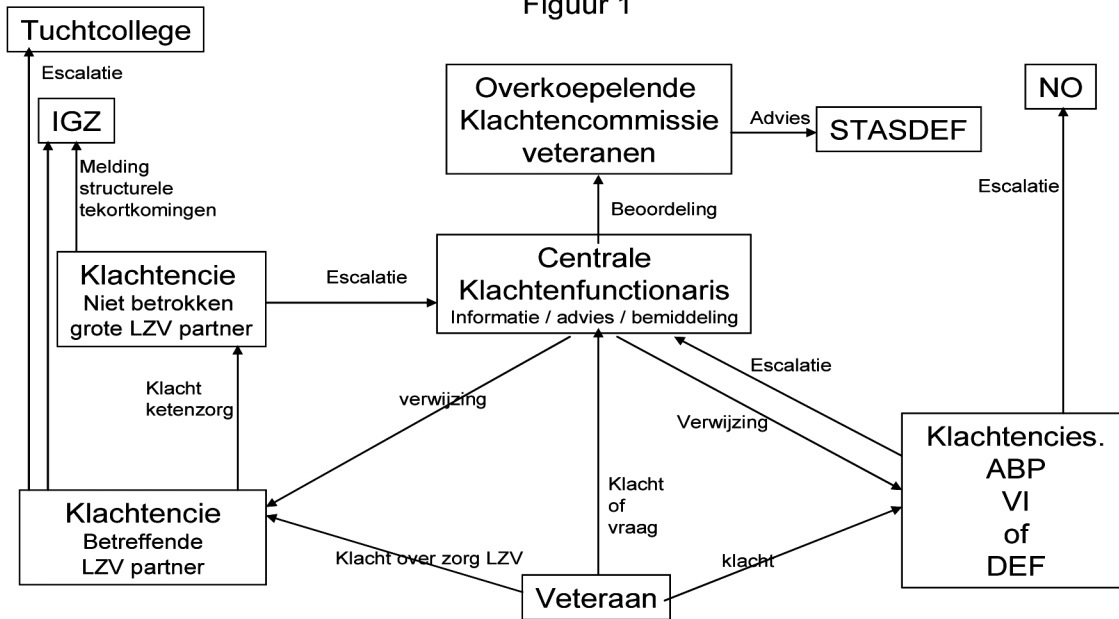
Figuur 1

Tuchtcollege

Escalatie

IGZ

Melding structurele tekortkomingen

Overkoepelende Klachtencommissie veteranen

Advies

STASDEF

NO

Escalatie

Beoordeling

Klachtencie Niet betrokken grote LZV partner

Escalatie

Centrale Klachtenfunctionaris
Informatie / advies / bemiddeling

Escalatie

Klacht ketenzorg

verwijzing

Verwijzing

Klachtencies. ABP VI of DEF

Klacht of vraag

Klachtencie Betreffende LZV partner

Klacht over zorg LZV

klacht

Veteraan